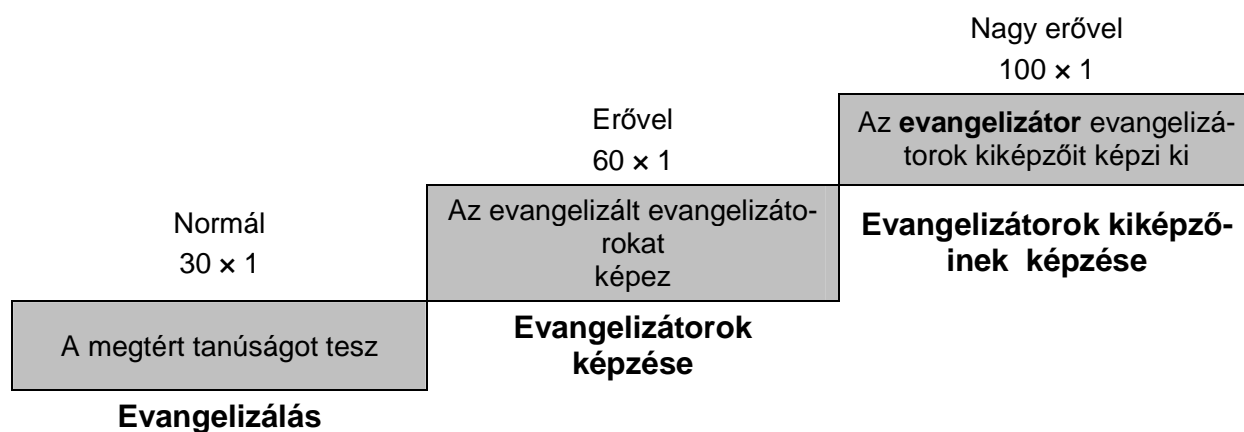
Nagy erővel
$100 \times 1$

Az **evangelizátor** evangelizátorok kiképzőit képzi ki

**Evangelizátorok kiképzőinek képzése**

Erővel
$60 \times 1$

Az evangelizált evangelizátorokat képez

**Evangelizátorok képzése**

Normál
$30 \times 1$

A megtért tanúságot tesz

**Evangelizálás**